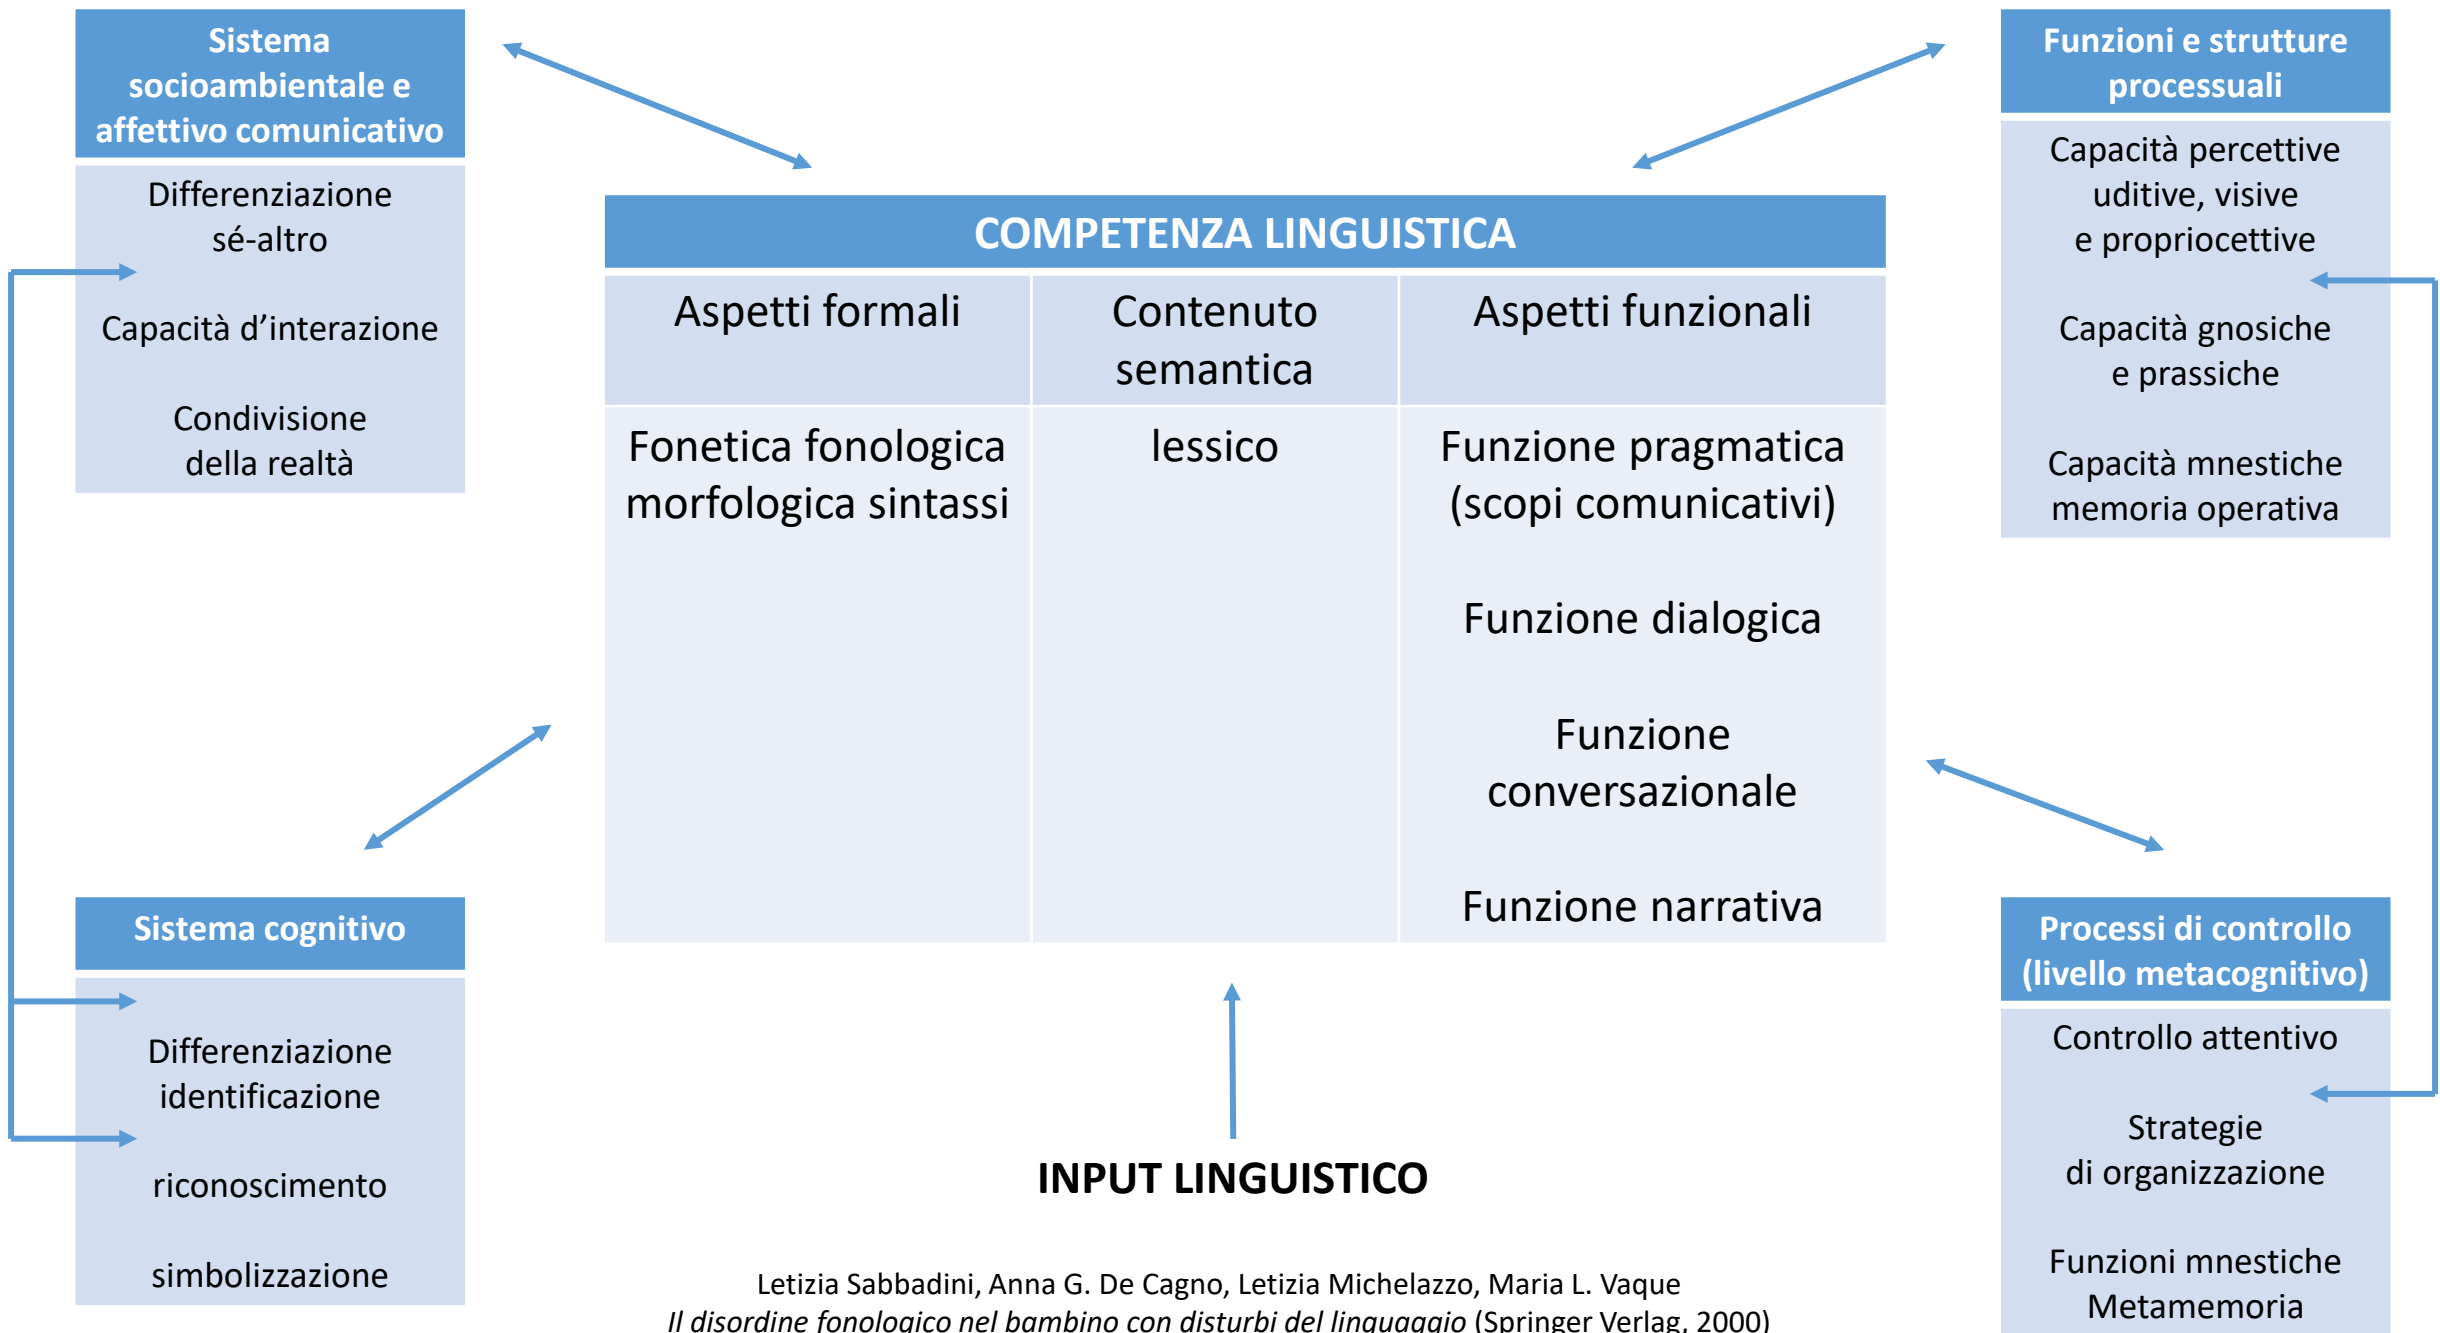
Sistema socioambientale e affettivo comunicativo

Differenziazione sé-altro

Capacità d'interazione

Condivisione della realtà

Funzioni e strutture processuali

Capacità percettive uditive, visive e propriocettive

Capacità gnosiche e prassiche

Capacità mnestiche memoria operativa

COMPETENZA LINGUISTICA

| Aspetti formali | Contenuto semantica | Aspetti funzionali |
|---|---|---|
| Fonetica fonologica morfologica sintassi | lessico | Funzione pragmatica (scopi comunicativi)<br>Funzione dialogica<br>Funzione conversazionale<br>Funzione narrativa |

Sistema cognitivo

Differenziazione identificazione

riconoscimento

simbolizzazione

Processi di controllo (livello metacognitivo)

Controllo attentivo

Strategie di organizzazione

Funzioni mnestiche Metamemoria

INPUT LINGUISTICO

Letizia Sabbadini, Anna G. De Cagno, Letizia Michelazzo, Maria L. Vaque
Il disordine fonologico nel bambino con disturbi del linguaggio (Springer Verlag, 2000)